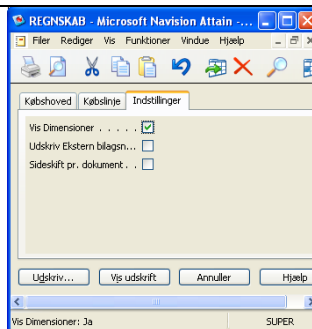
REGNSKAB - Microsoft Navision Attain - ...

Filer Rediger Vis Funktioner Vindue Hjælp

Købshoved Købslinje Indstillinger

Vis Dimensioner . . . . . ☑

Udskriv Ekstern bilagsn... ☐

Sideskift pr. dokument . . ☐

Udskriv... Vis udskrift Annuller Hjælp

Vis Dimensioner: Ja SUPER